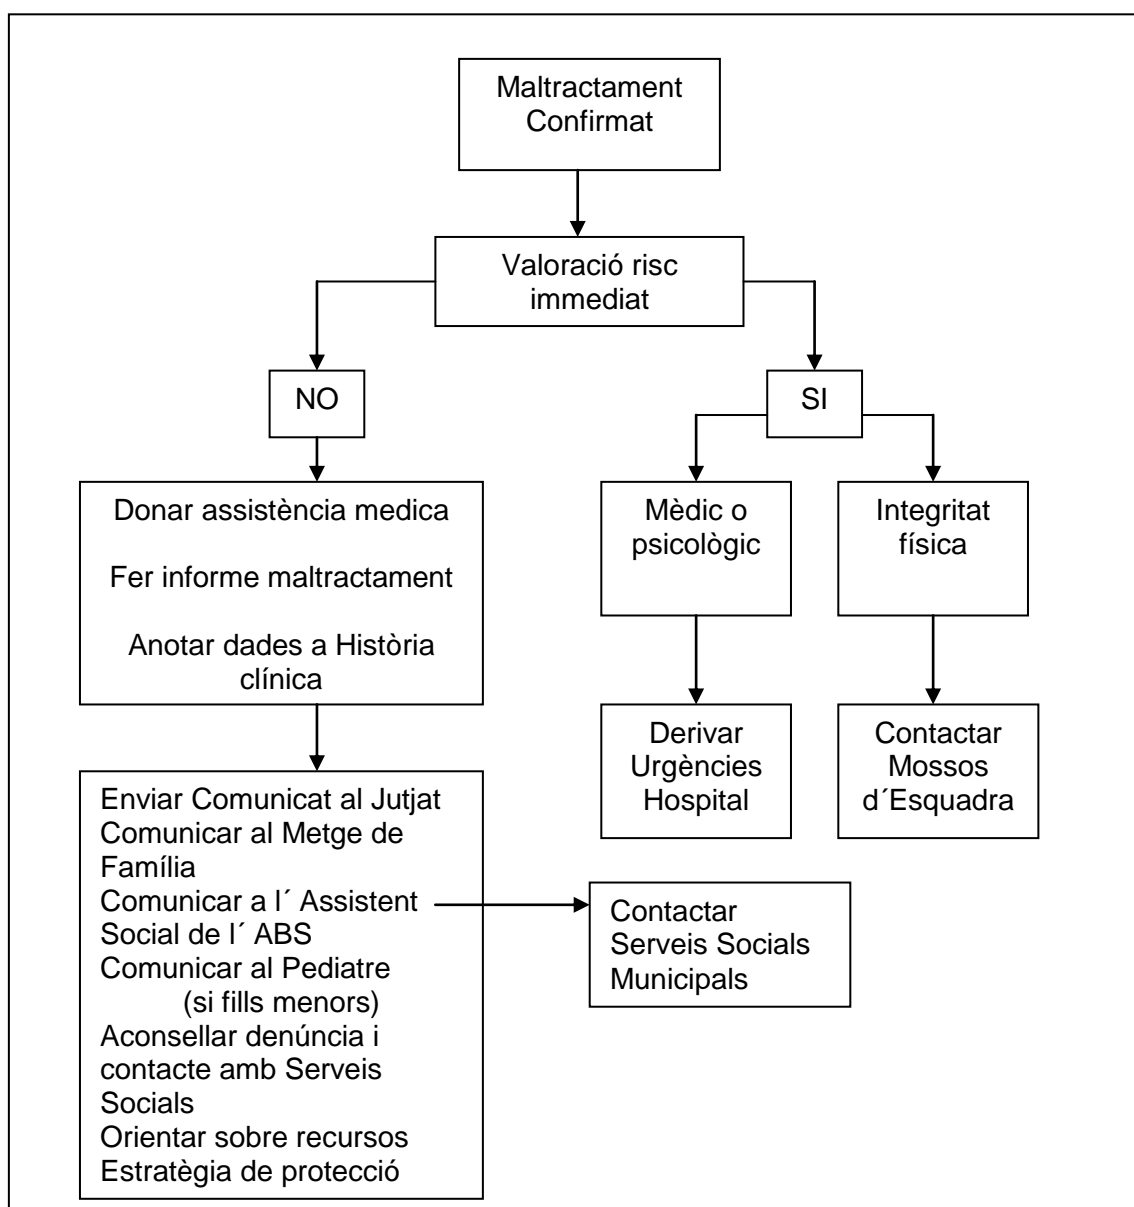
Maltractament Confirmat

Valoració risc immediat

NO

SI

Donar assistència medica

Fer informe maltractament

Anotar dades a Història clínica

Mèdic o psicològic

Integritat física

Derivar Urgències Hospital

Contactar Mossos d´Esquadra

Enviar Comunicat al Jutjat
Comunicar al Metge de Família
Comunicar a l´ Assistent Social de l´ ABS
Comunicar al Pediatre (si fills menors)
Aconsellar denúncia i contacte amb Serveis Socials
Orientar sobre recursos
Estratègia de protecció

Contactar Serveis Socials Municipals